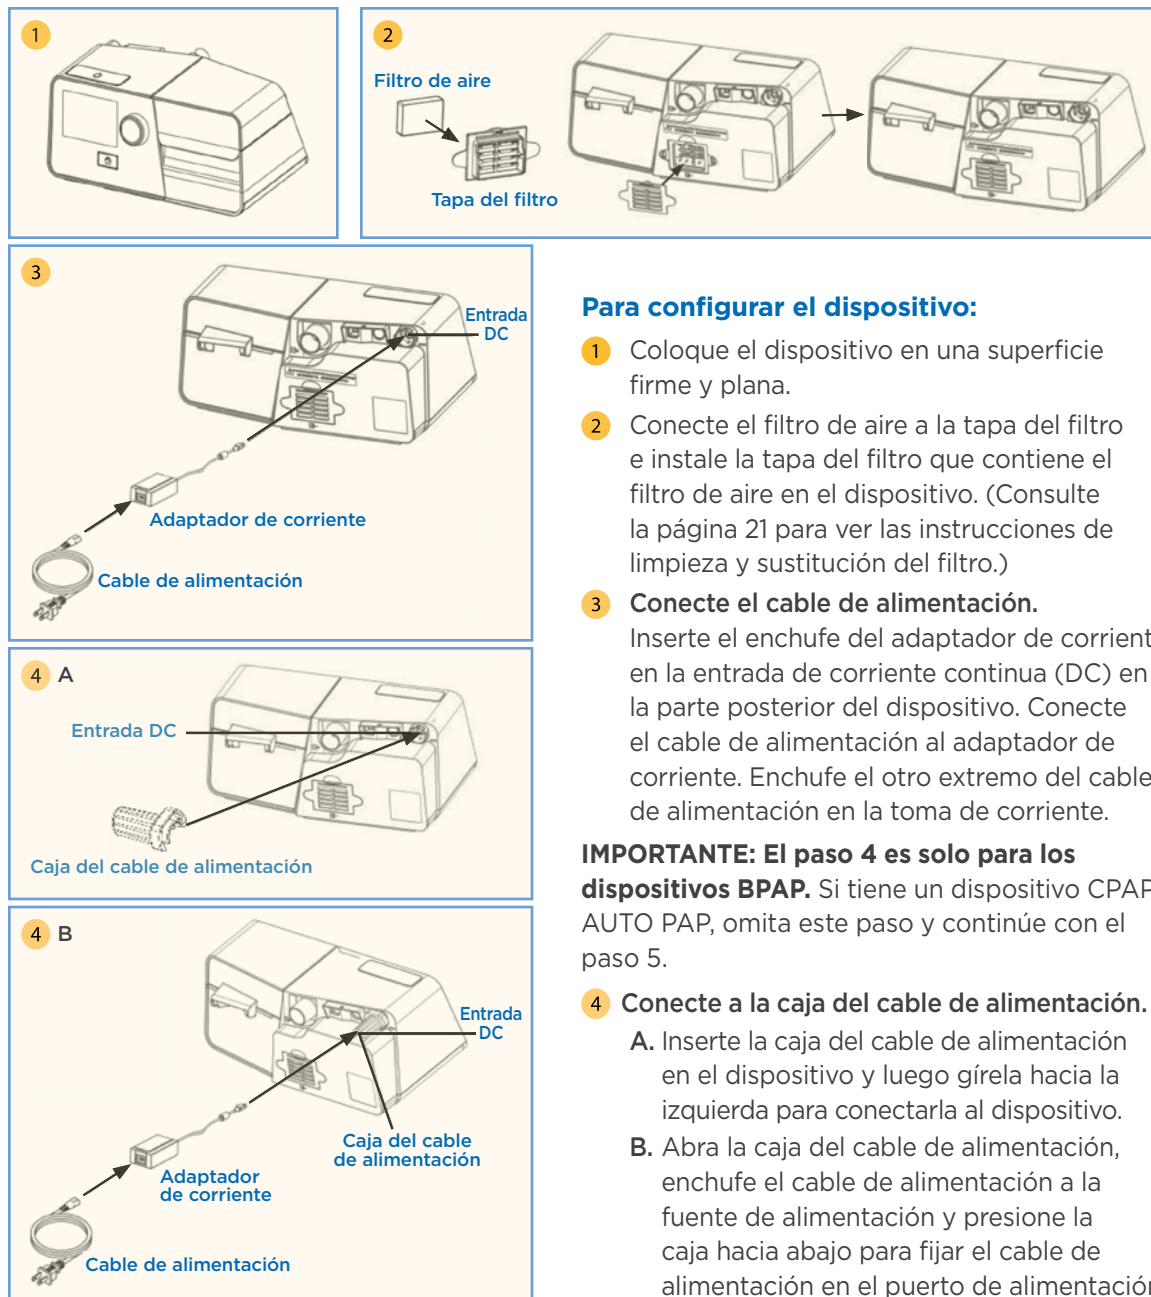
1

2

Filtro de aire

Tapa del filtro

3

Entrada DC

Adaptador de corriente

Cable de alimentación

4 A

Entrada DC

Caja del cable de alimentación

4 B

Entrada DC

Caja del cable de alimentación

Adaptador de corriente

Cable de alimentación

Para configurar el dispositivo:

1 Coloque el dispositivo en una superficie firme y plana.

2 Conecte el filtro de aire a la tapa del filtro e instale la tapa del filtro que contiene el filtro de aire en el dispositivo. (Consulte la página 21 para ver las instrucciones de limpieza y sustitución del filtro.)

3 Conecte el cable de alimentación. Inserte el enchufe del adaptador de corrient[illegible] en la entrada de corriente continua (DC) en la parte posterior del dispositivo. Conecte el cable de alimentación al adaptador de corriente. Enchufe el otro extremo del cable de alimentación en la toma de corriente.

IMPORTANTE: El paso 4 es solo para los dispositivos BPAP. Si tiene un dispositivo CPAP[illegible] AUTO PAP, omita este paso y continúe con el paso 5.

4 Conecte a la caja del cable de alimentación.

A. Inserte la caja del cable de alimentación en el dispositivo y luego gírela hacia la izquierda para conectarla al dispositivo.

B. Abra la caja del cable de alimentación, enchufe el cable de alimentación a la fuente de alimentación y presione la caja hacia abajo para fijar el cable de alimentación en el puerto de alimentació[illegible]